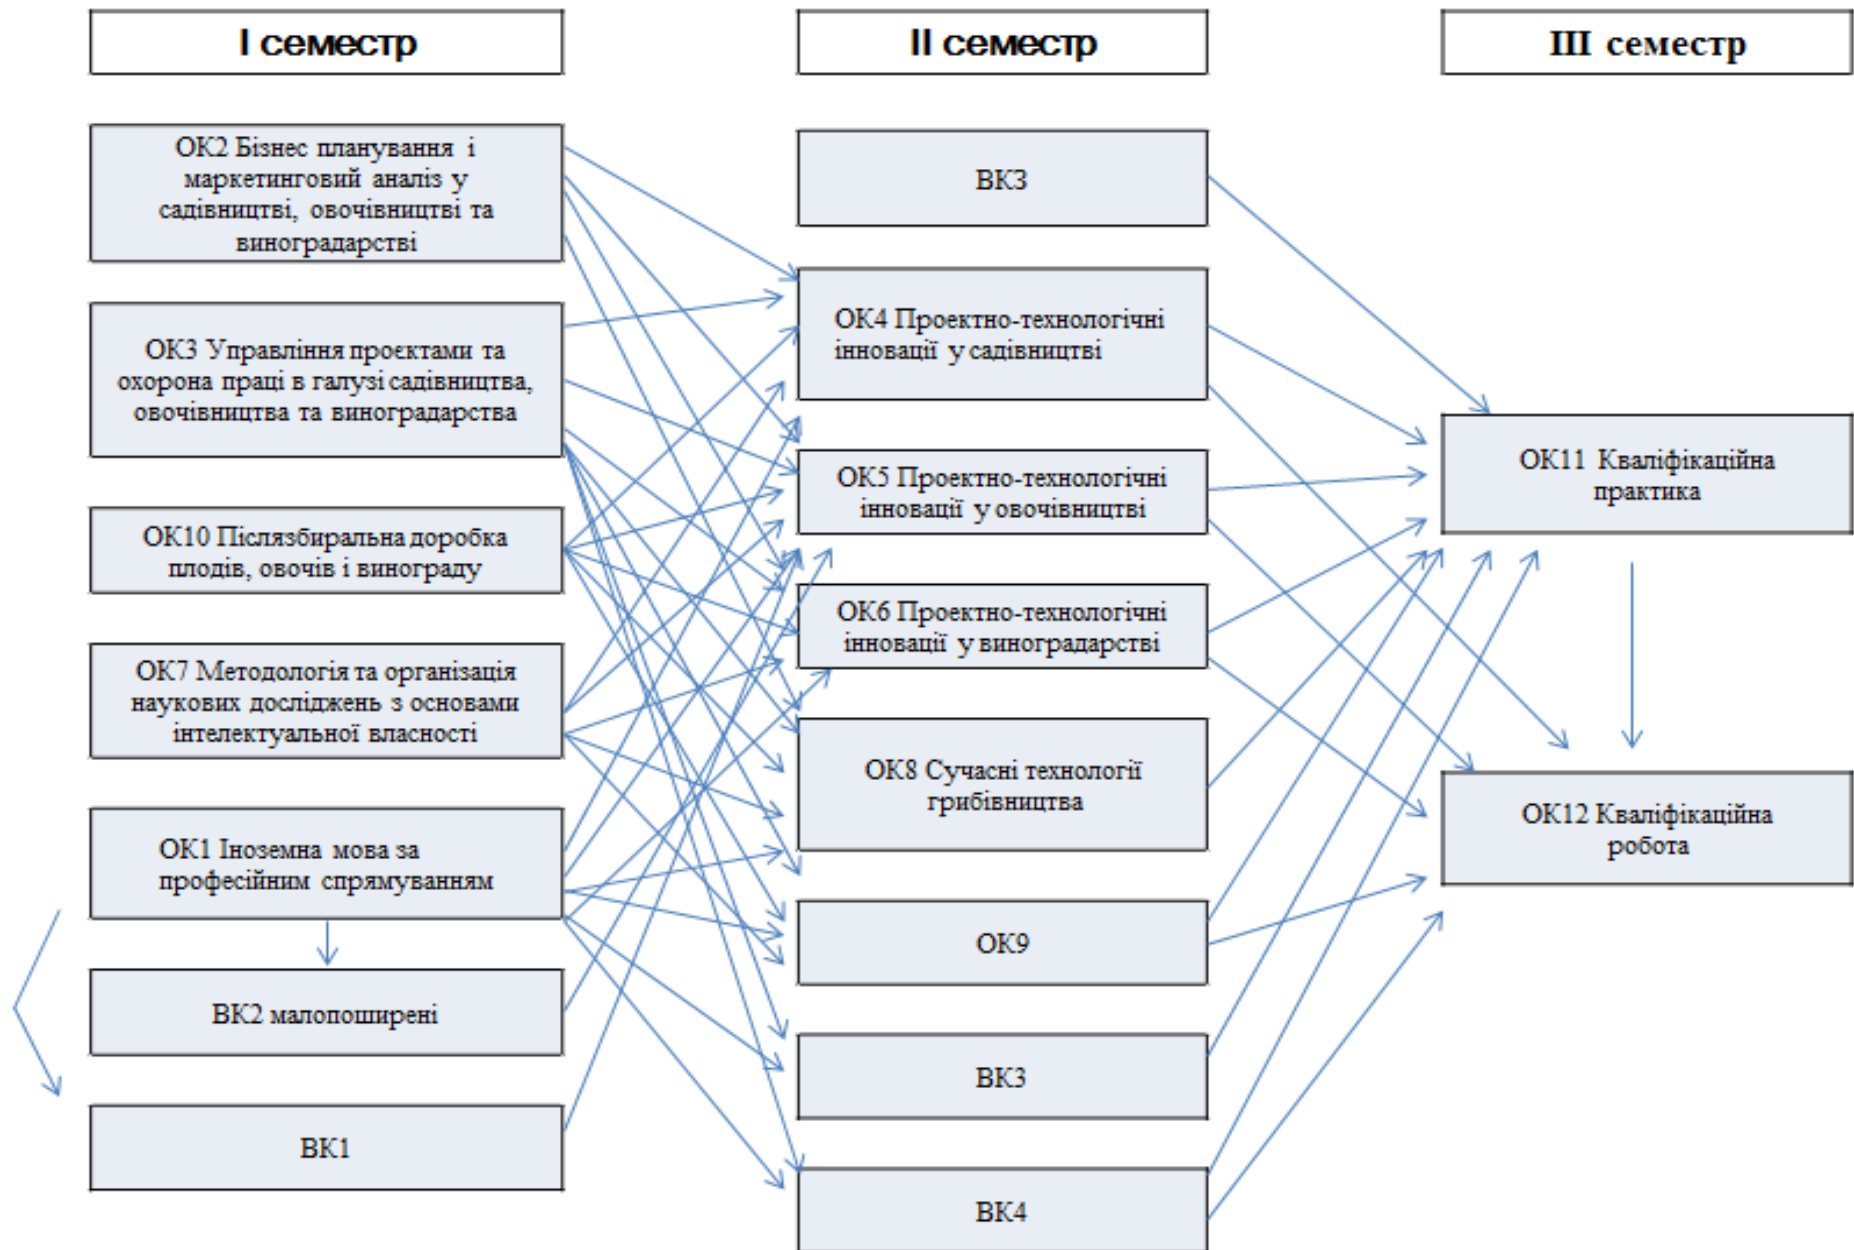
I семестр

II семестр

III семестр

ОК2 Бізнес планування і маркетинговий аналіз у садівництві, овочівництві та виноградарстві

ОК3 Управління проєктами та охорона праці в галузі садівництва, овочівництва та виноградарства

ОК10 Післязбиральна доробка плодів, овочів і винограду

ОК7 Методологія та організація наукових досліджень з основами інтелектуальної власності

ОК1 Іноземна мова за професійним спрямуванням

ВК2 малопоширені

ВК1

ВК3

ОК4 Проектно-технологічні інновації у садівництві

ОК5 Проектно-технологічні інновації у овочівництві

ОК6 Проектно-технологічні інновації у виноградарстві

ОК8 Сучасні технології грибівництва

ОК9

ВК3

ВК4

ОК11 Кваліфікаційна практика

ОК12 Кваліфікаційна робота